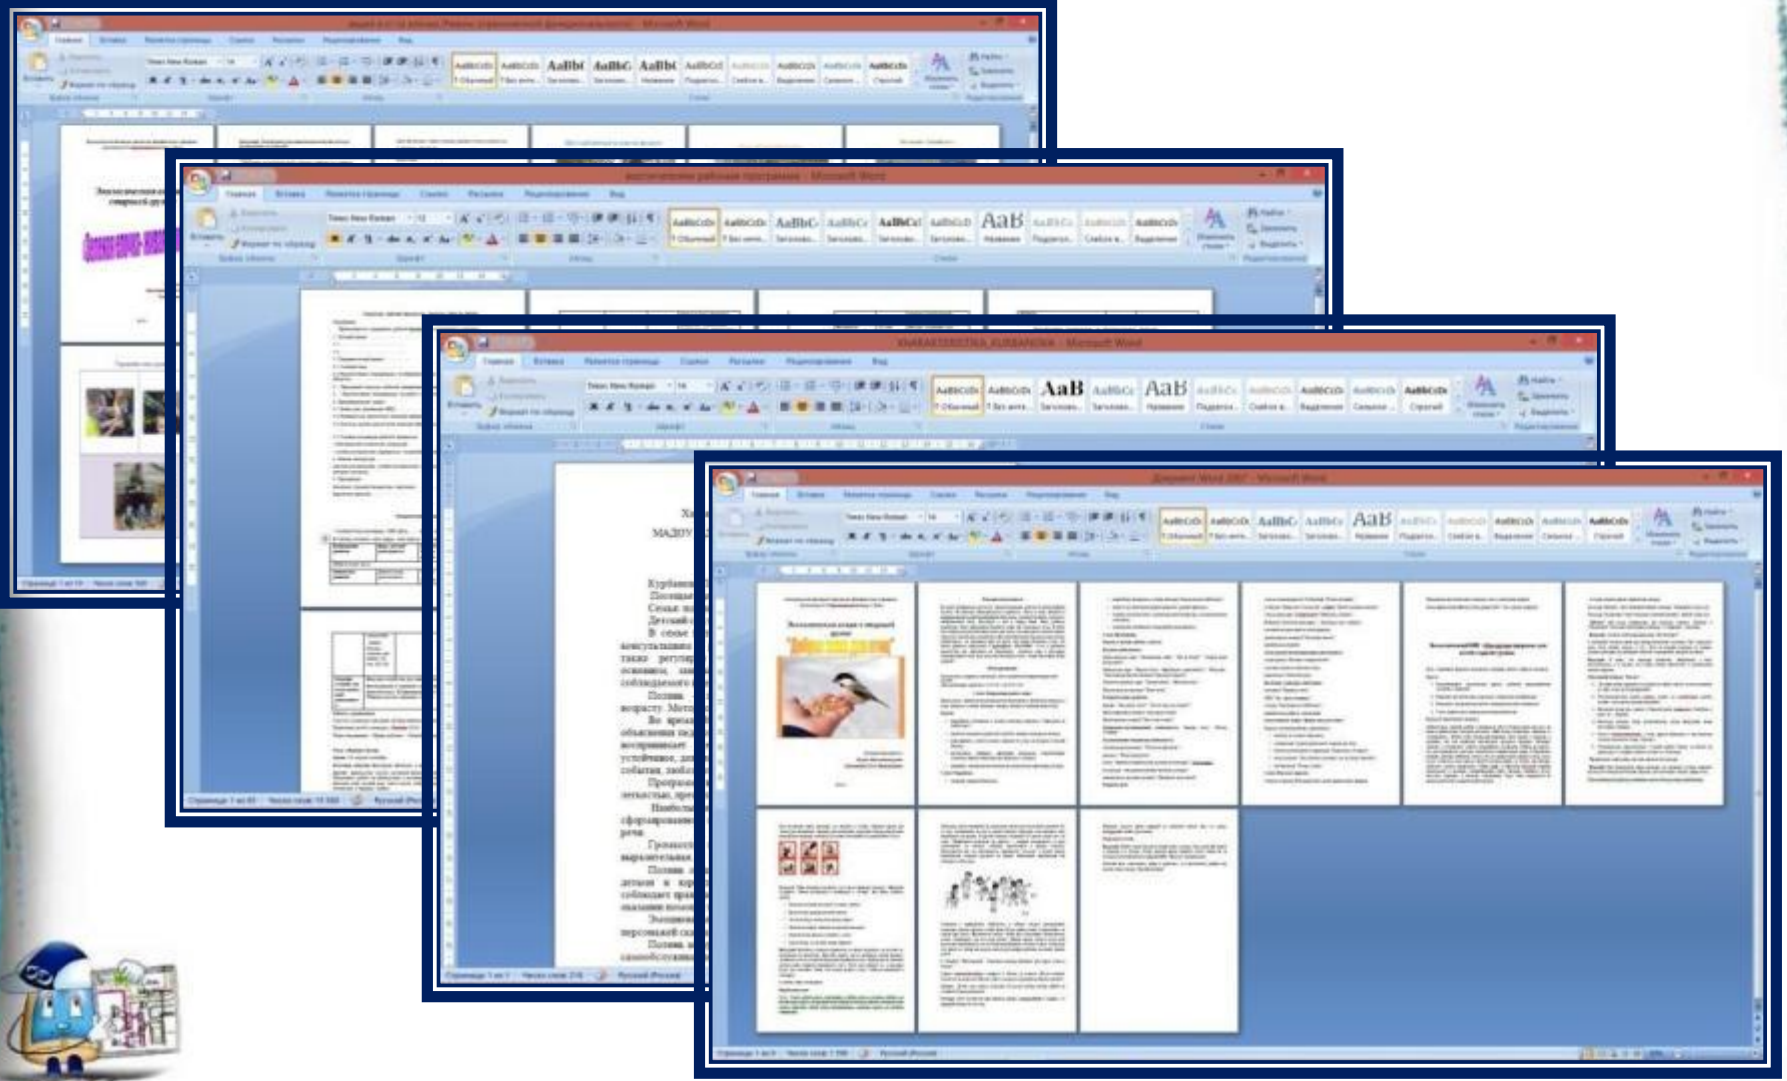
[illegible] - Microsoft Word

AaBbCcDc AaBbCcDc AaBbC AaBbC AaBbC AaBbCcD AaBbCcD AaBbCcD AaBbCcD AaBbCcD

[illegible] рабочая программа - Microsoft Word

AaBbCcDc AaBbCcDc AaBbC AaBbCc AaBbCcI AaBbCcD AaB AaBbCc AaBbCc AaBbCcDc

KHARAKTERISTIKA_KURBANOVA - Microsoft Word

AaBbCcDc AaBbCcDc AaB AaBbCc AaB AaBbCc AaBbCcDc AaBbCcDc AaBbCcDc AaBbCcDc

Документ Word 2007 - Microsoft Word

AaBbCcDc AaBbCcDc AaBbC AaBbCc AaB AaBbCc AaBbCcDc AaBbCcDc AaBbCcDc AaBbCcDc

Ха
МАДОУ

Курбано
Посеща
Семья
Детский
В своем
консультации
также регуляр
освоению
соблюдаемого
Полина
возрасту. Мето
Во время
объяснения пед
воспринимает
устойчивое, д
событиях, люб
Програм
легкостью, пре
Наиболе
сформирован
речи.
Громкост
выразительная
Полина
детьми и взр
соблюдает прав
оказании помо
Эмоцион
персонажей ск
Полина
самообслужива